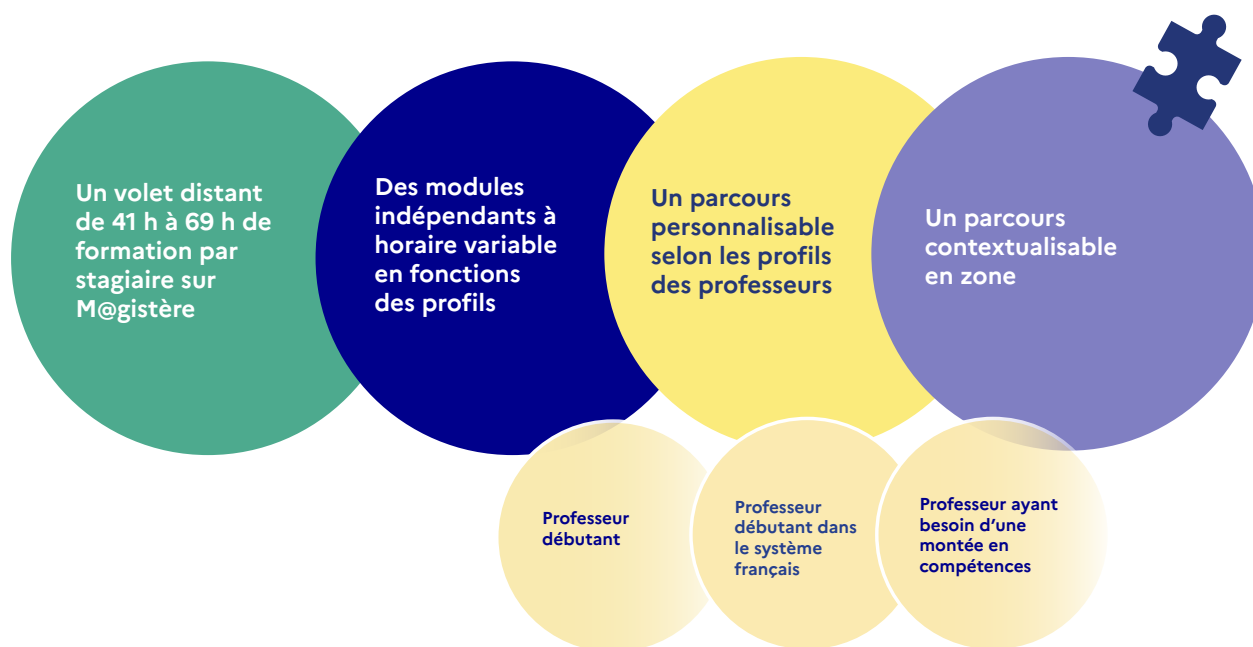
Un volet distant de 41 h à 69 h de formation par stagiaire sur M@gistère

Des modules indépendants à horaire variable en fonctions des profils

Un parcours personnalisable selon les profils des professeurs

Un parcours contextualisable en zone

Professeur débutant

Professeur débutant dans le système français

Professeur ayant besoin d'une montée en compétences